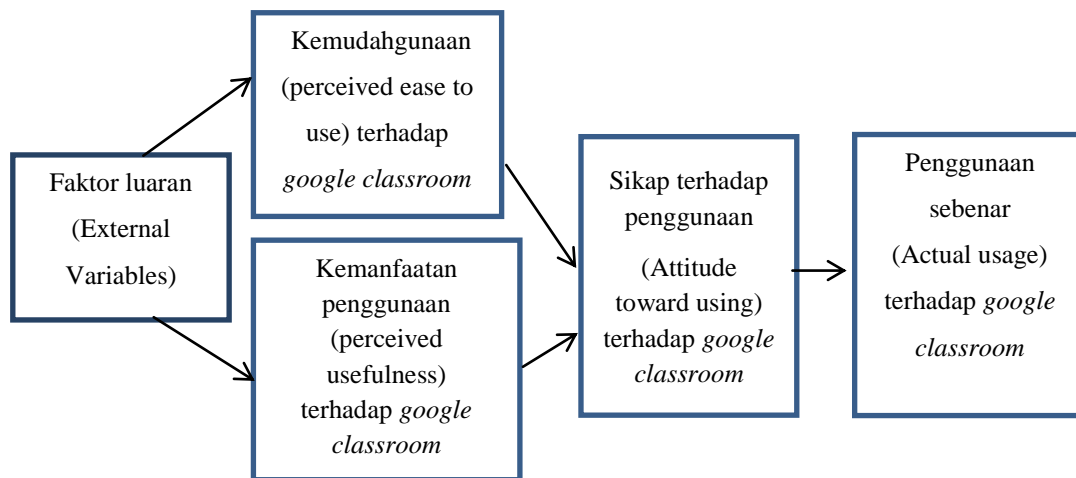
Faktor luaran (External Variables)

Kemudahgunaan (perceived ease to use) terhadap google classroom

Kemanfaatan penggunaan (perceived usefulness) terhadap google classroom

Sikap terhadap penggunaan (Attitude toward using) terhadap google classroom

Penggunaan sebenar (Actual usage) terhadap google classroom